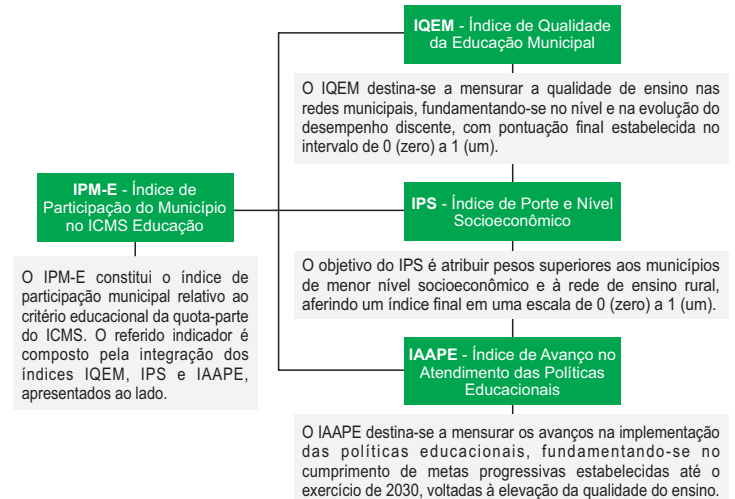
IPM-E - Índice de Participação do Município no ICMS Educação

O IPM-E constitui o índice de participação municipal relativo ao critério educacional da quota-parte do ICMS. O referido indicador é composto pela integração dos índices IQEM, IPS e IAAPE, apresentados ao lado.

IQEM - Índice de Qualidade da Educação Municipal

O IQEM destina-se a mensurar a qualidade de ensino nas redes municipais, fundamentando-se no nível e na evolução do desempenho discente, com pontuação final estabelecida no intervalo de 0 (zero) a 1 (um).

IPS - Índice de Porte e Nível Socioeconômico

O objetivo do IPS é atribuir pesos superiores aos municípios de menor nível socioeconômico e à rede de ensino rural, aferindo um índice final em uma escala de 0 (zero) a 1 (um).

IAAPE - Índice de Avanço no Atendimento das Políticas Educacionais

O IAAPE destina-se a mensurar os avanços na implementação das políticas educacionais, fundamentando-se no cumprimento de metas progressivas estabelecidas até o exercício de 2030, voltadas à elevação da qualidade do ensino.